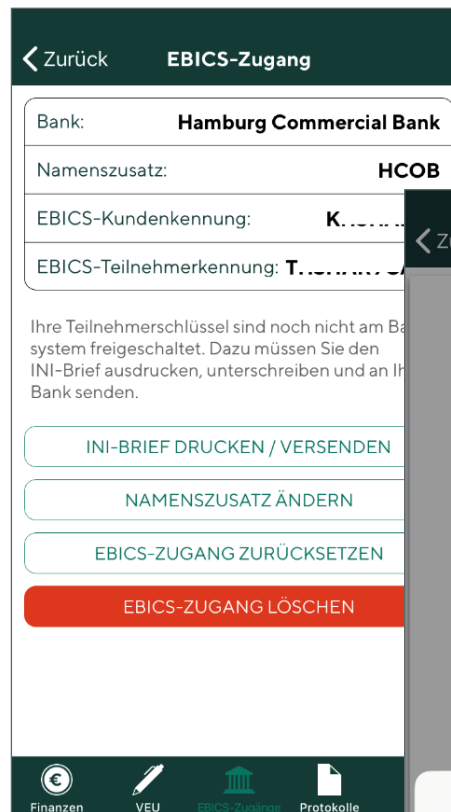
< Zurück EBICS-Zugang

| Bank: | Hamburg Commercial Bank |
|---|---|
| Namenszusatz: | HCOB |
| EBICS-Kundenkennung: | K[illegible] |
| EBICS-Teilnehmerkennung: | T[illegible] |

< Z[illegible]

Ihre Teilnehmerschlüssel sind noch nicht am Ba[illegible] system freigeschaltet. Dazu müssen Sie den INI-Brief ausdrucken, unterschreiben und an Ih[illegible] Bank senden.

INI-BRIEF DRUCKEN / VERSENDEN

NAMENSZUSATZ ÄNDERN

EBICS-ZUGANG ZURÜCKSETZEN

EBICS-ZUGANG LÖSCHEN

Finanzen VEU EBICS-Zugänge Protokolle